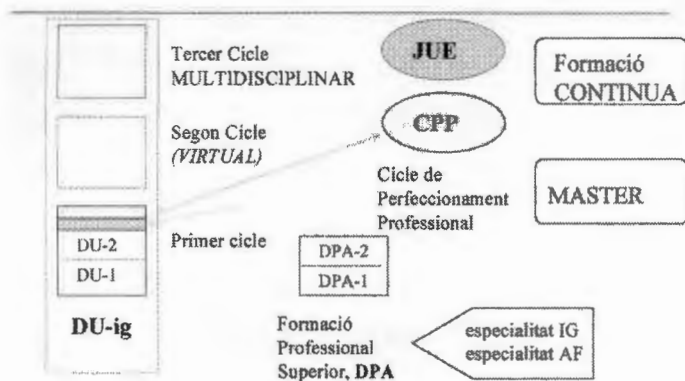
Tercer Cicle MULTIDISCIPLINAR

JUE

Formació CONTINUA

Segon Cicle *(VIRTUAL)*

CPP

Cicle de Perfeccionament Professional

MASTER

DU-2

DU-1

Primer cicle

DPA-2

DPA-1

DU-ig

Formació Professional Superior, **DPA**

especialitat IG
especialitat AF